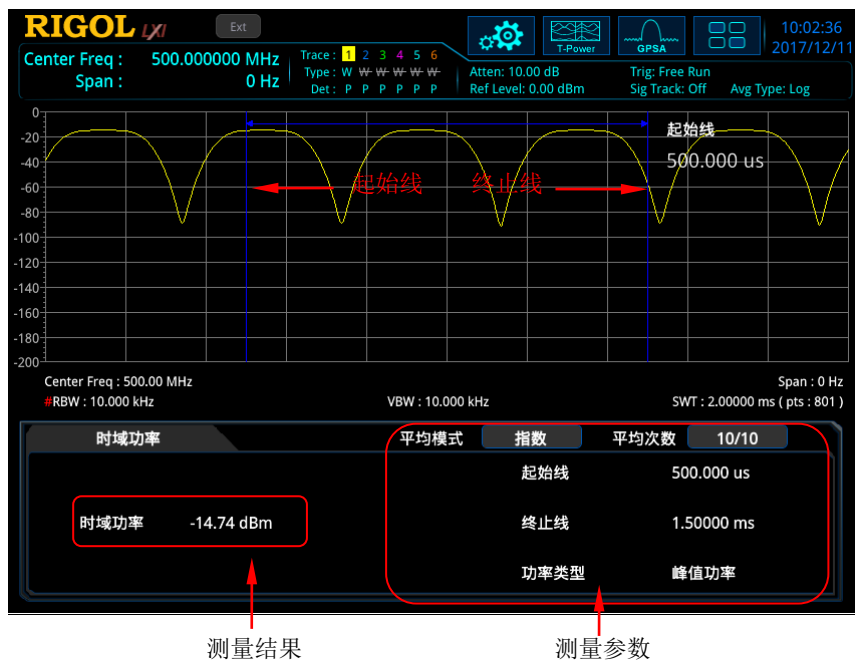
RIGOL LXI
Ext
T-Power
GPSA
10:02:36
2017/12/11
Center Freq : 500.000000 MHz
Span : 0 Hz
Trace : 1 2 3 4 5 6
Type : W W W W W W
Det : P P P P P P
Atten: 10.00 dB
Ref Level: 0.00 dBm
Trig: Free Run
Sig Track: Off
Avg Type: Log

0
-20
-40
-60
-80
-100
-120
-140
-160
-180
-200

起始线
500.000 us
起始线
终止线

Center Freq : 500.00 MHz
Span : 0 Hz
#RBW : 10.000 kHz
VBW : 10.000 kHz
SWT : 2.00000 ms ( pts : 801 )

时域功率
平均模式 指数
平均次数 10/10
起始线 500.000 us
终止线 1.50000 ms
功率类型 峰值功率
时域功率 -14.74 dBm

测量结果
测量参数